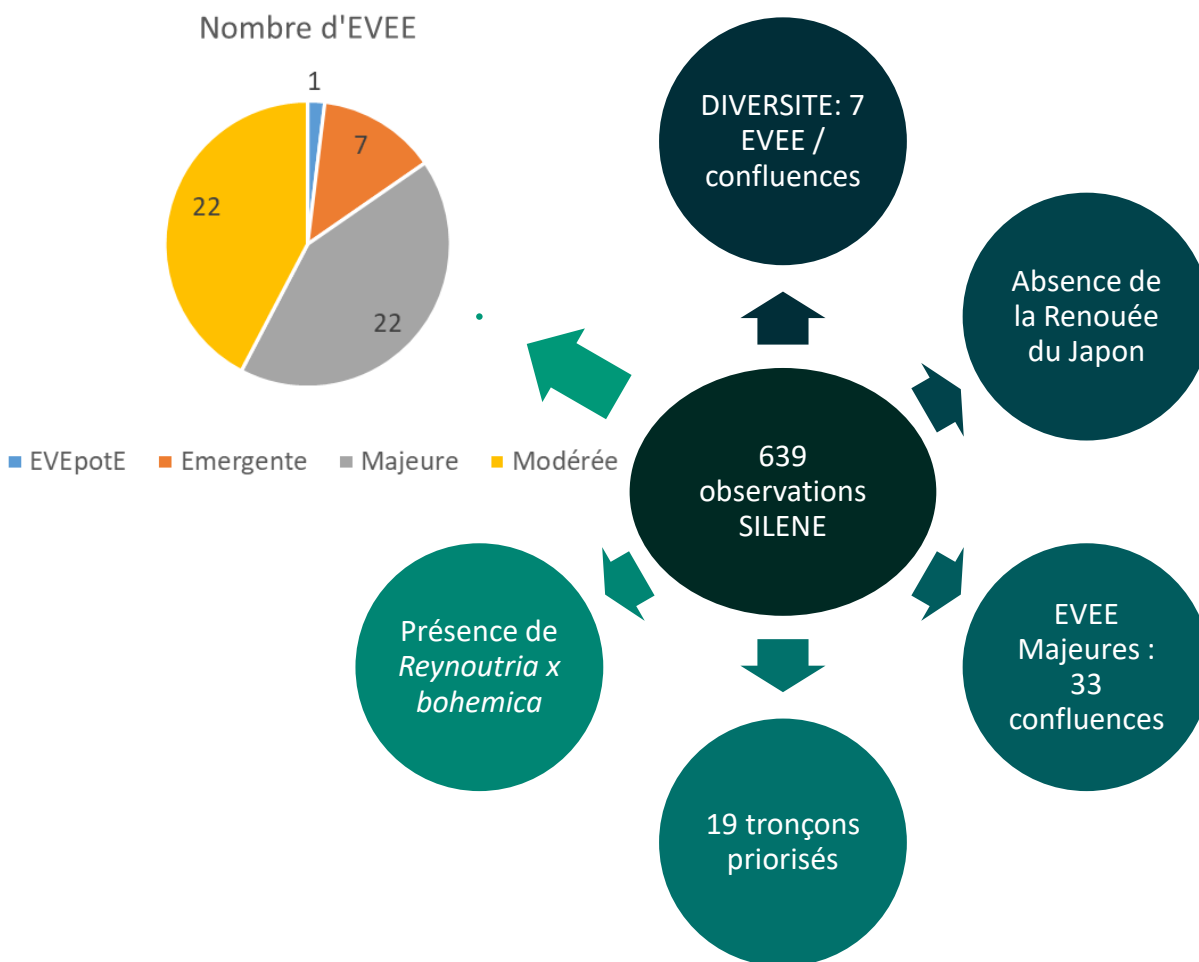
Nombre d'EVEE

1
7
22
22

EVEpotE Emergente Majeure Modérée

DIVERSITE: 7 EVEE / confluences

Absence de la Renouée du Japon

639 observations SILENE

Présence de *Reynoutria x bohemica*

EVEE Majeures : 33 confluences

19 tronçons priorisés